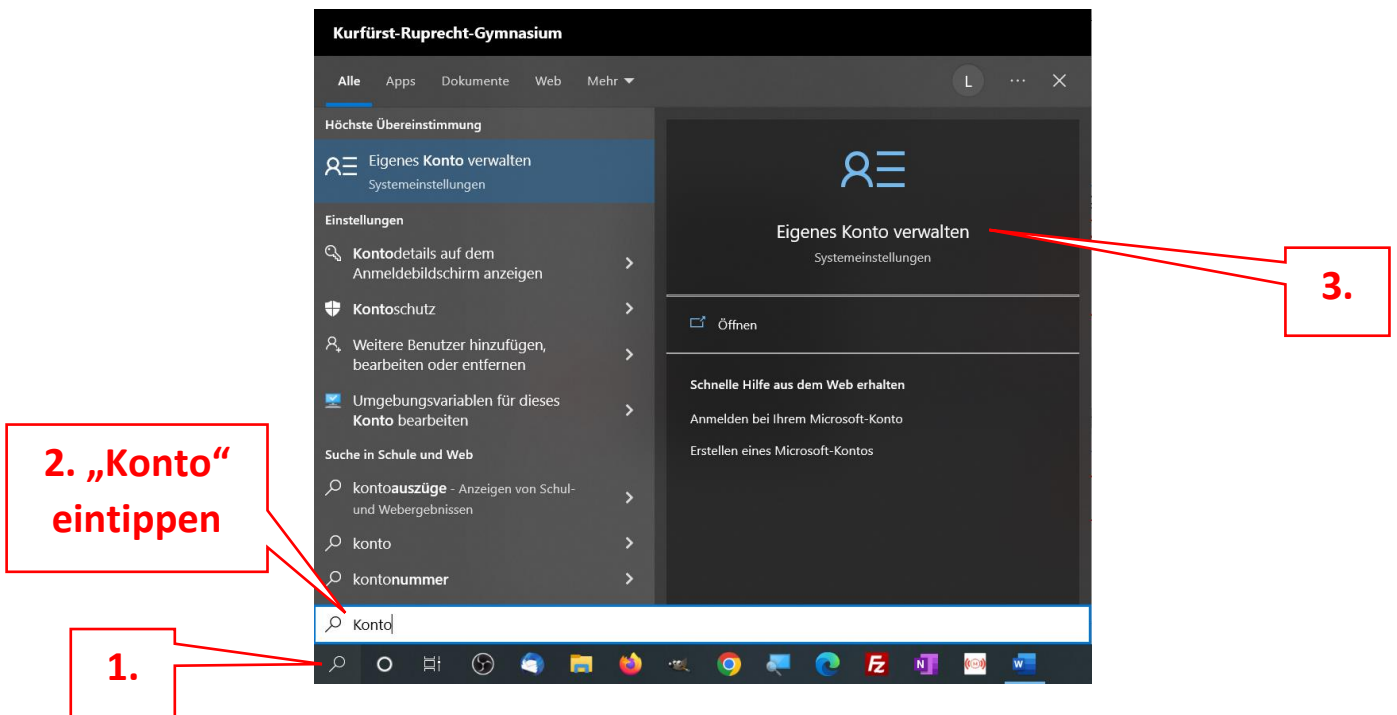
Kurfürst-Ruprecht-Gymnasium

Alle Apps Dokumente Web Mehr

L

Höchste Übereinstimmung

Eigenes Konto verwalten
Systemeinstellungen

Einstellungen

Kontodetails auf dem Anmeldebildschirm anzeigen

Kontoschutz

Weitere Benutzer hinzufügen, bearbeiten oder entfernen

Umgebungsvariablen für dieses Konto bearbeiten

Suche in Schule und Web

kontoauszüge - Anzeigen von Schul- und Webergebnissen

konto

kontonummer

Eigenes Konto verwalten
Systemeinstellungen

Öffnen

Schnelle Hilfe aus dem Web erhalten

Anmelden bei Ihrem Microsoft-Konto

Erstellen eines Microsoft-Kontos

Konto

2. „Konto“ eintippen

3.

1.